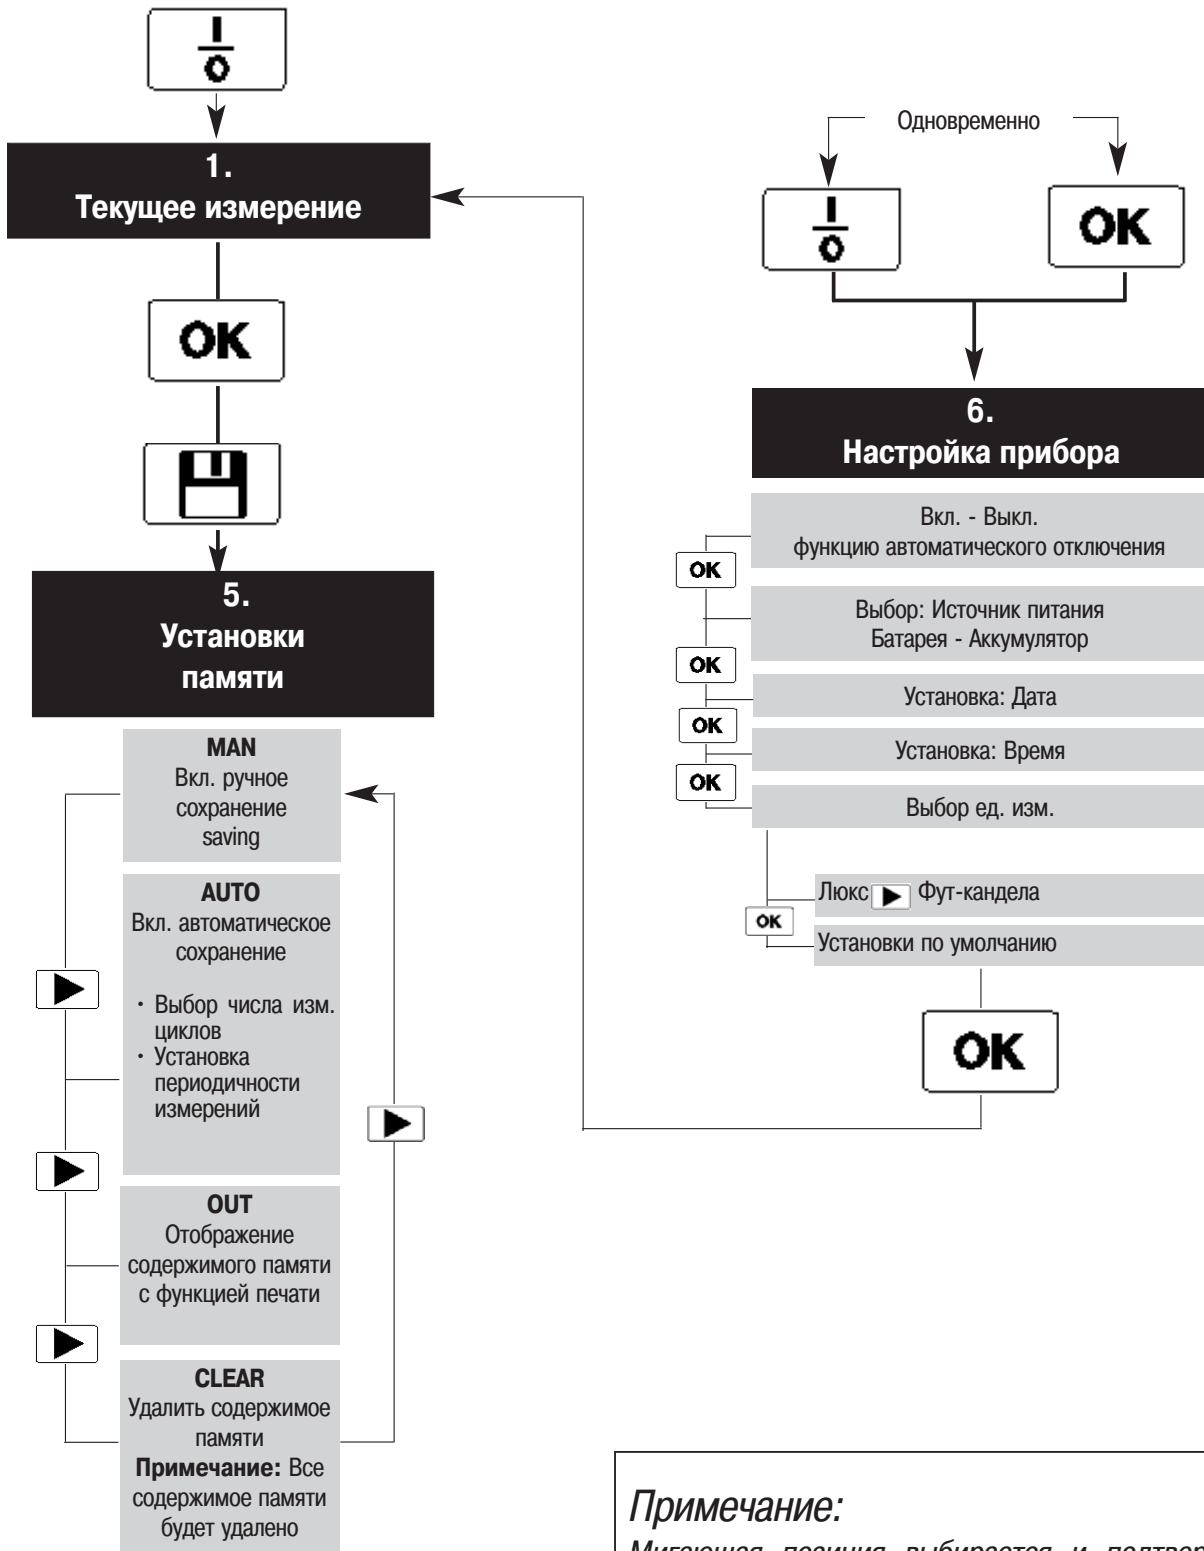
I
O

1.
Текущее измерение

OK

5.
Установки памяти

MAN
Вкл. ручное сохранение saving

AUTO
Вкл. автоматическое сохранение

· Выбор числа изм. циклов
· Установка периодичности измерений

OUT
Отображение содержимого памяти с функцией печати

CLEAR
Удалить содержимое памяти
**Примечание:** Все содержимое памяти будет удалено

Одновременно

I
O

OK

6.
Настройка прибора

Вкл. - Выкл.
функцию автоматического отключения

OK

Выбор: Источник питания
Батарея - Аккумулятор

OK

Установка: Дата

OK

Установка: Время

OK

Выбор ед. изм.

Люкс Фут-кандела

OK

Установки по умолчанию

OK

Примечание:
Мигающая позиция выбирается и подтвер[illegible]